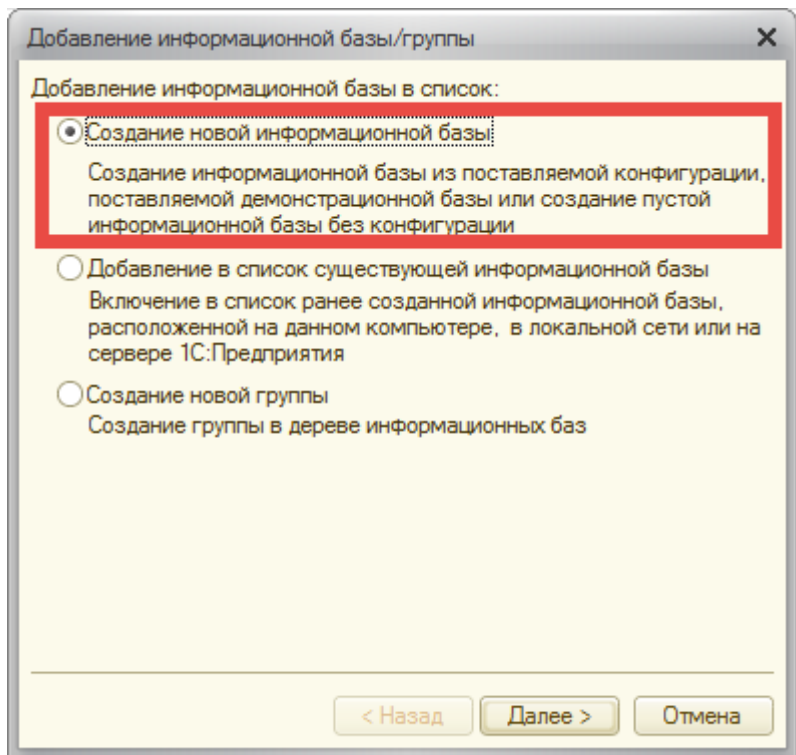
Добавление информационной базы/группы
×

Добавление информационной базы в список:

Создание новой информационной базы
Создание информационной базы из поставляемой конфигурации, поставляемой демонстрационной базы или создание пустой информационной базы без конфигурации

Добавление в список существующей информационной базы
Включение в список ранее созданной информационной базы, расположенной на данном компьютере, в локальной сети или на сервере 1С:Предприятия

Создание новой группы
Создание группы в дереве информационных баз

< Назад
Далее >
Отмена